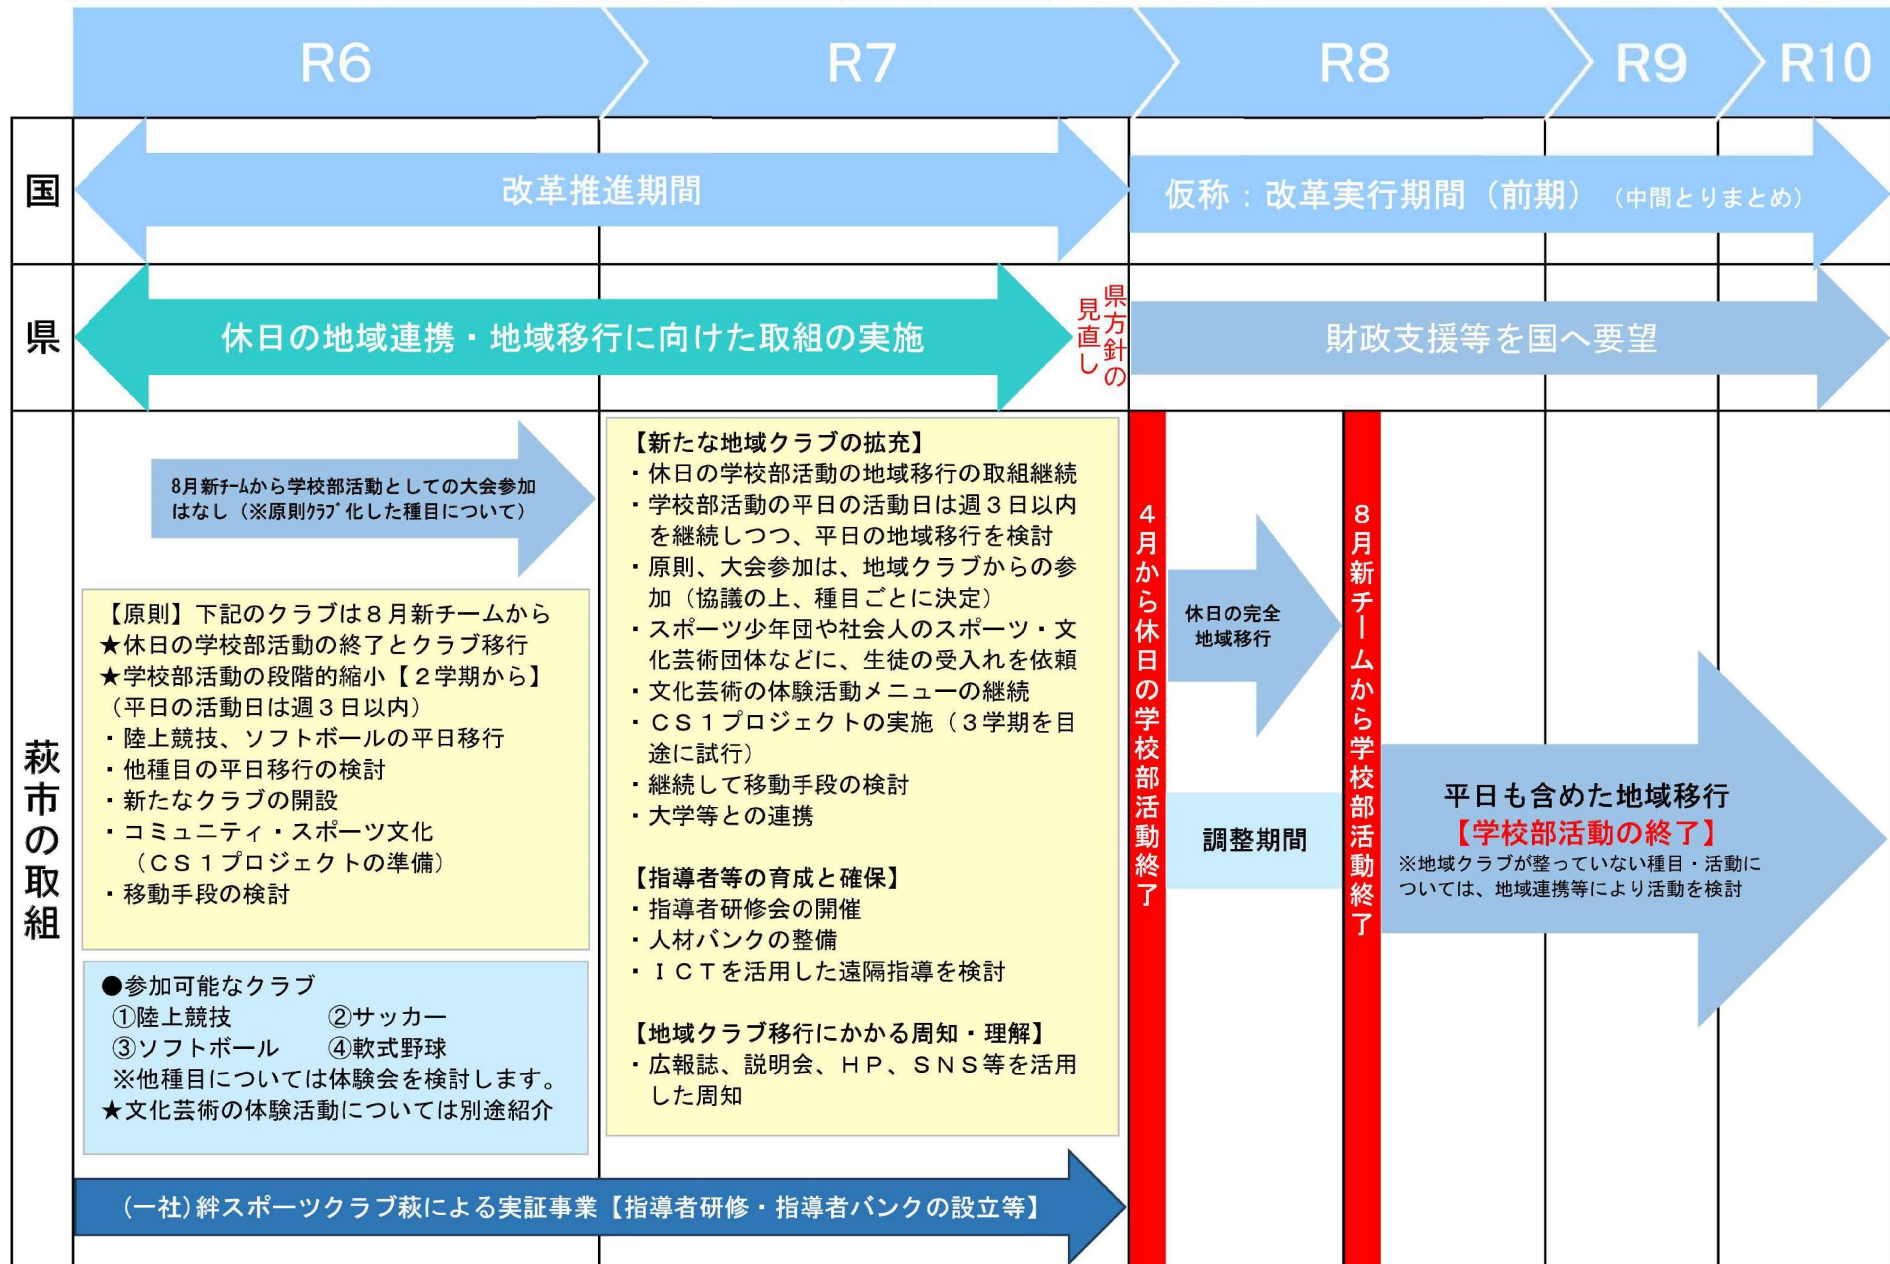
R6 R7 R8 R9 R10

国

改革推進期間

仮称：改革実行期間（前期）（中間とりまとめ）

県

休日の地域連携・地域移行に向けた取組の実施

県方針の見直し

財政支援等を国へ要望

萩市の取組

8月新ﾁｰﾑから学校部活動としての大会参加はなし（※原則ｸﾗﾌﾞ化した種目について）

【原則】下記のクラブは８月新チームから
★休日の学校部活動の終了とクラブ移行
★学校部活動の段階的縮小【２学期から】
（平日の活動日は週３日以内）
・陸上競技、ソフトボールの平日移行
・他種目の平日移行の検討
・新たなクラブの開設
・コミュニティ・スポーツ文化
（ＣＳ１プロジェクトの準備）
・移動手段の検討

●参加可能なクラブ
①陸上競技　②サッカー
③ソフトボール　④軟式野球
※他種目については体験会を検討します。
★文化芸術の体験活動については別途紹介

【新たな地域クラブの拡充】
・休日の学校部活動の地域移行の取組継続
・学校部活動の平日の活動日は週３日以内を継続しつつ、平日の地域移行を検討
・原則、大会参加は、地域クラブからの参加（協議の上、種目ごとに決定）
・スポーツ少年団や社会人のスポーツ・文化芸術団体などに、生徒の受入れを依頼
・文化芸術の体験活動メニューの継続
・ＣＳ１プロジェクトの実施（３学期を目途に試行）
・継続して移動手段の検討
・大学等との連携

【指導者等の育成と確保】
・指導者研修会の開催
・人材バンクの整備
・ＩＣＴを活用した遠隔指導を検討

【地域クラブ移行にかかる周知・理解】
・広報誌、説明会、ＨＰ、ＳＮＳ等を活用した周知

４月から休日の学校部活動終了

休日の完全地域移行

調整期間

８月新チームから学校部活動終了

平日も含めた地域移行
【学校部活動の終了】
※地域クラブが整っていない種目・活動については、地域連携等により活動を検討

(一社)絆スポーツクラブ萩による実証事業【指導者研修・指導者バンクの設立等】